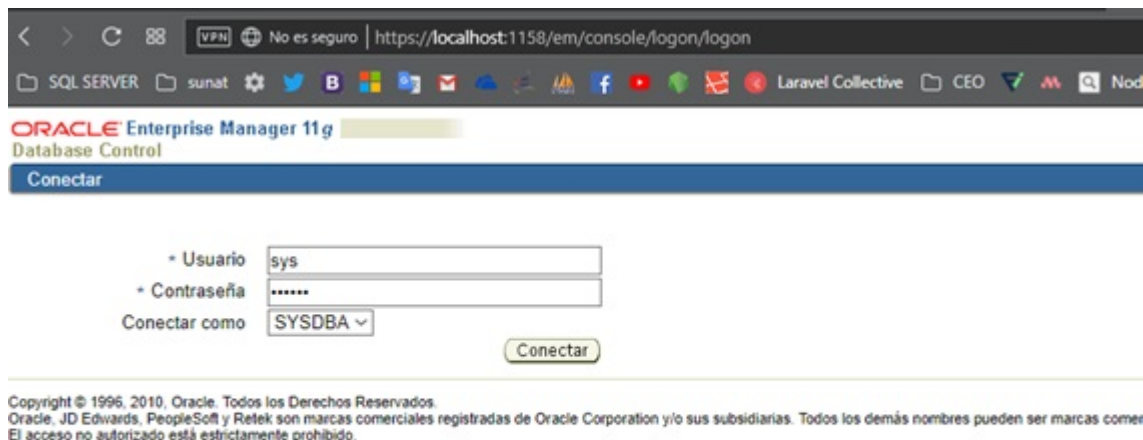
VPN No es seguro | https://localhost:1158/em/console/logon/logon

SQL SERVER sunat B Laravel Collective CEO Nod

ORACLE Enterprise Manager 11g
Database Control

Conectar

* Usuario sys
* Contraseña ••••••
Conectar como SYSDBA

Conectar

Copyright © 1996, 2010, Oracle. Todos los Derechos Reservados.
Oracle, JD Edwards, PeopleSoft y Retek son marcas comerciales registradas de Oracle Corporation y/o sus subsidiarias. Todos los demás nombres pueden ser marcas comer
El acceso no autorizado está estrictamente prohibido.